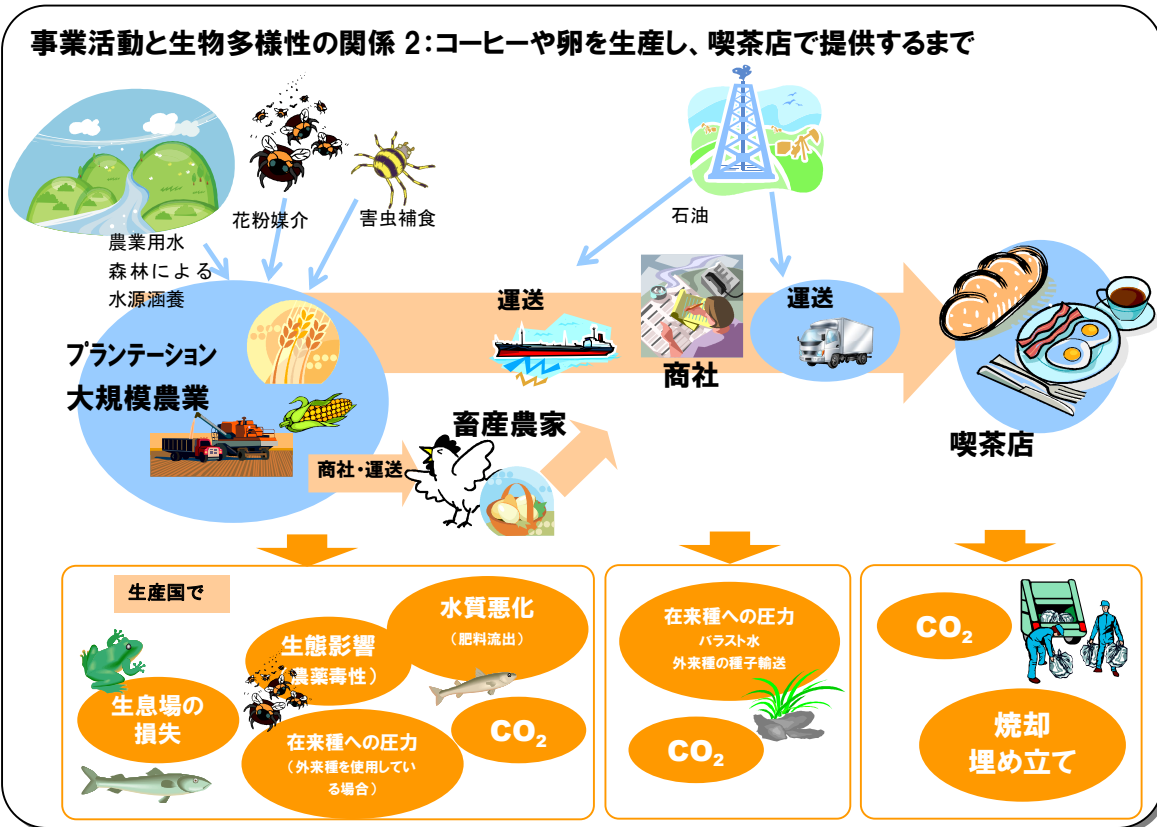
事業活動と生物多様性の関係 2:コーヒーや卵を生産し、喫茶店で提供するまで

花粉媒介

害虫補食

石油

農業用水
森林による
水源涵養

運送

運送

プランテーション
大規模農業

商社

畜産農家

喫茶店

商社・運送

生産国で

水質悪化
（肥料流出）

生態影響
（農薬毒性）

生息場の
損失

$CO_2$

在来種への圧力
（外来種を使用している場合）

在来種への圧力
バラスト水
外来種の種子輸送

$CO_2$

$CO_2$

焼却
埋め立て